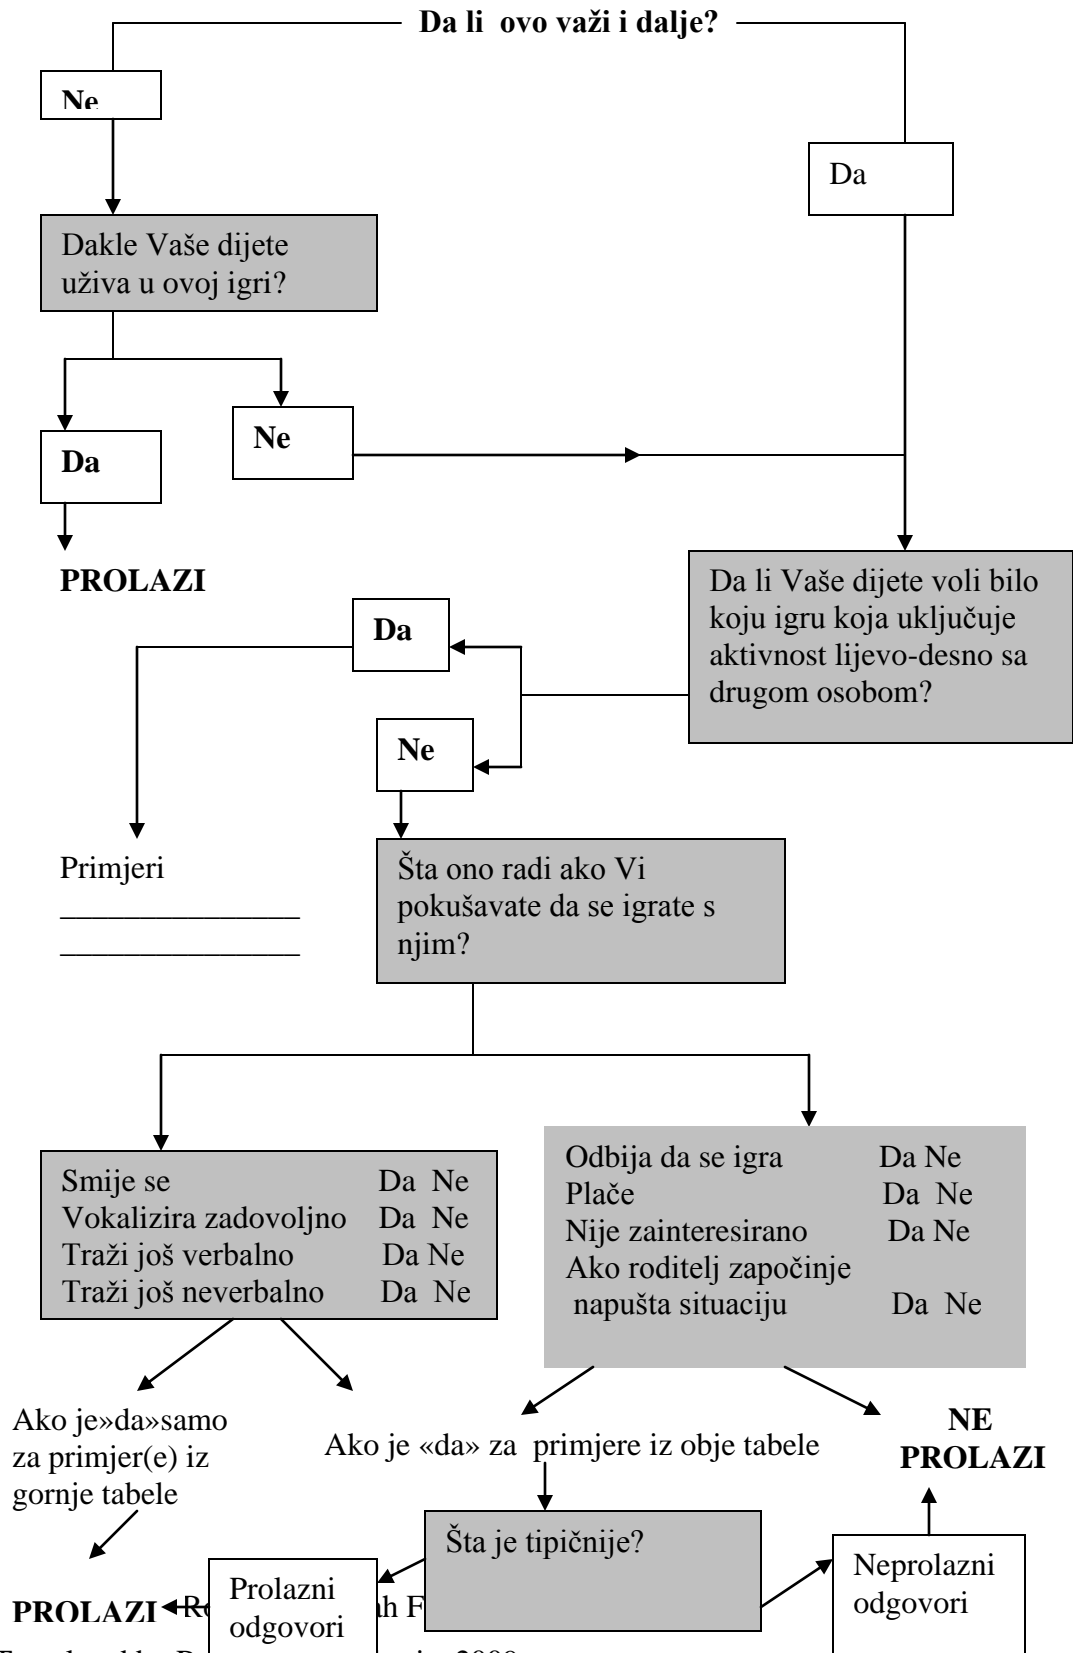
Da li ovo važi i dalje?

Ne

Da

Dakle Vaše dijete uživa u ovoj igri?

Da

Ne

PROLAZI

Da li Vaše dijete voli bilo koju igru koja uključuje aktivnost lijevo-desno sa drugom osobom?

Da

Ne

Primjeri
_______________
_______________

Šta ono radi ako Vi pokušavate da se igrate s njim?

Smije se Da Ne
Vokalizira zadovoljno Da Ne
Traži još verbalno Da Ne
Traži još neverbalno Da Ne

Odbija da se igra Da Ne
Plače Da Ne
Nije zainteresirano Da Ne
Ako roditelj započinje napušta situaciju Da Ne

Ako je»da»samo za primjer(e) iz gornje tabele

Ako je «da» za primjere iz obje tabele

NE PROLAZI

Šta je tipičnije?

Prolazni odgovori

Neprolazni odgovori

PROLAZI

Ro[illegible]h F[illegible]

F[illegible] by D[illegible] 2009